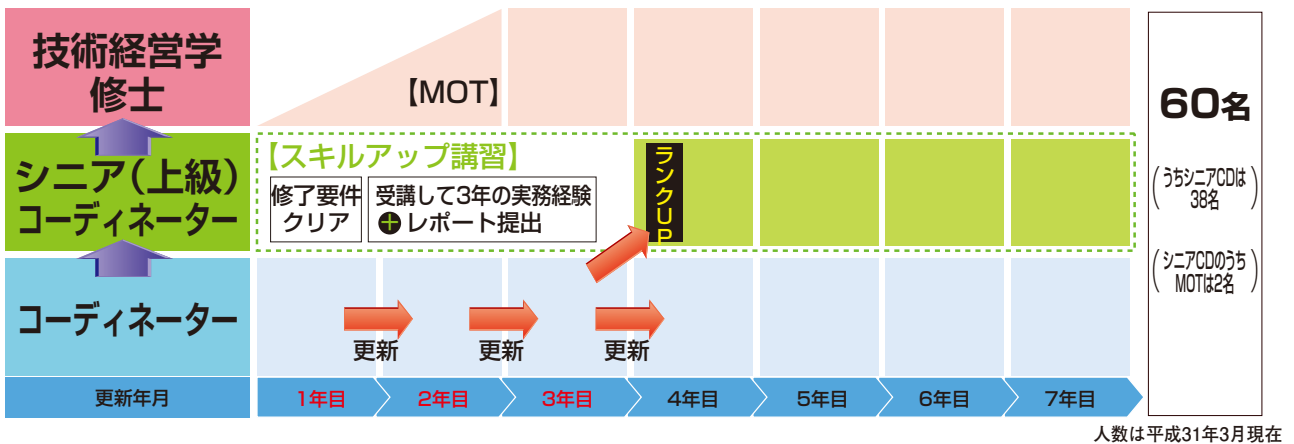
技術経営学修士

【MOT】

60名

シニア(上級)コーディネーター

【スキルアップ講習】

修了要件クリア

受講して3年の実務経験 + レポート提出

ランクUP

(うちシニアCDは38名)

(シニアCDのうちMOTは2名)

コーディネーター

更新

更新

更新

更新年月

1年目

2年目

3年目

4年目

5年目

6年目

7年目

人数は平成31年3月現在